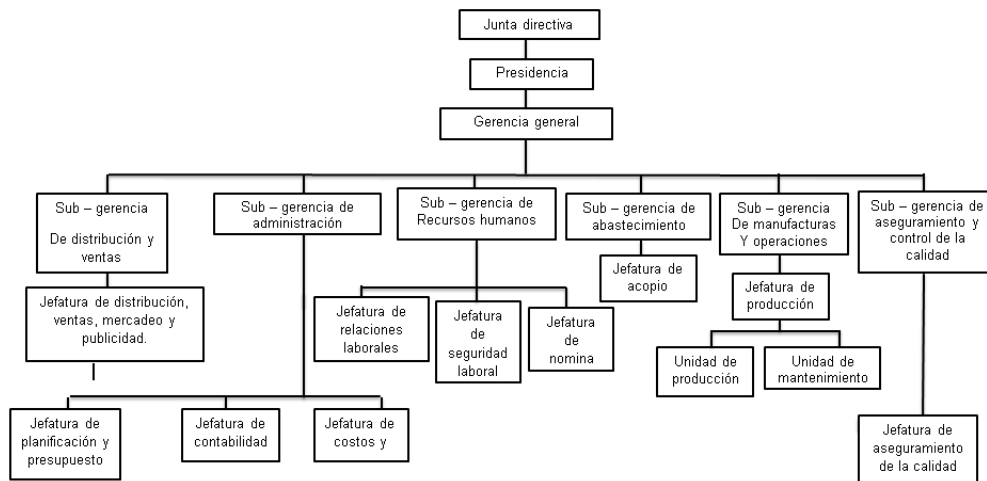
Junta directiva

Presidencia

Gerencia general

Sub – gerencia

De distribución y ventas

Sub – gerencia de administración

Sub – gerencia de Recursos humanos

Sub – gerencia de abastecimiento

Sub – gerencia De manufacturas Y operaciones

Sub – gerencia de aseguramiento y control de la calidad

Jefatura de distribución, ventas, mercadeo y publicidad.

Jefatura de relaciones laborales

Jefatura de seguridad laboral

Jefatura de nomina

Jefatura de acopio

Jefatura de producción

Unidad de producción

Unidad de mantenimiento

Jefatura de planificación y presupuesto

Jefatura de contabilidad

Jefatura de costos y

Jefatura de aseguramiento de la calidad